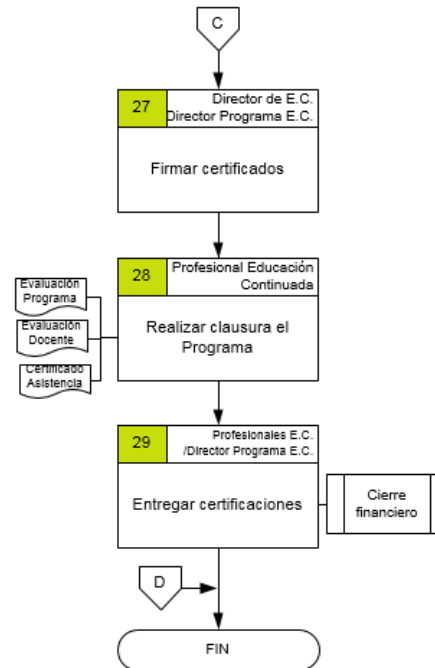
C

27
Director de E.C.
Director Programa E.C.

Firmar certificados

Evaluación Programa

Evaluación Docente

Certificado Asistencia

28
Profesional Educación Continuada

Realizar clausura el Programa

29
Profesionales E.C. /Director Programa E.C.

Entregar certificaciones

Cierre financiero

D

FIN